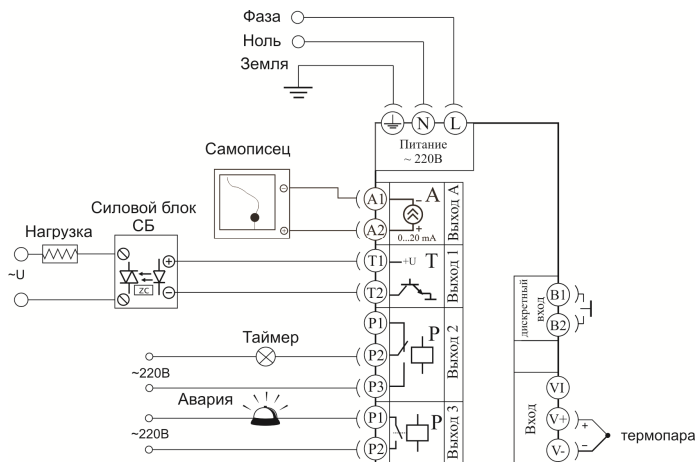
Фаза
Ноль
Земля
N
L
Питание ~ 220В
Самописец
Силовой блок СБ
Нагрузка
~U
ZC
A1
A2
A
-
+
0...20 mA
Выход А
T1
T2
+U
T
Выход 1
P1
P2
P3
P
Выход 2
Таймер
~220В
Авария
~220В
P1
P2
P
Выход 3
дискретный вход
B1
B2
VI
V+
V-
Вход
+
-
термопара